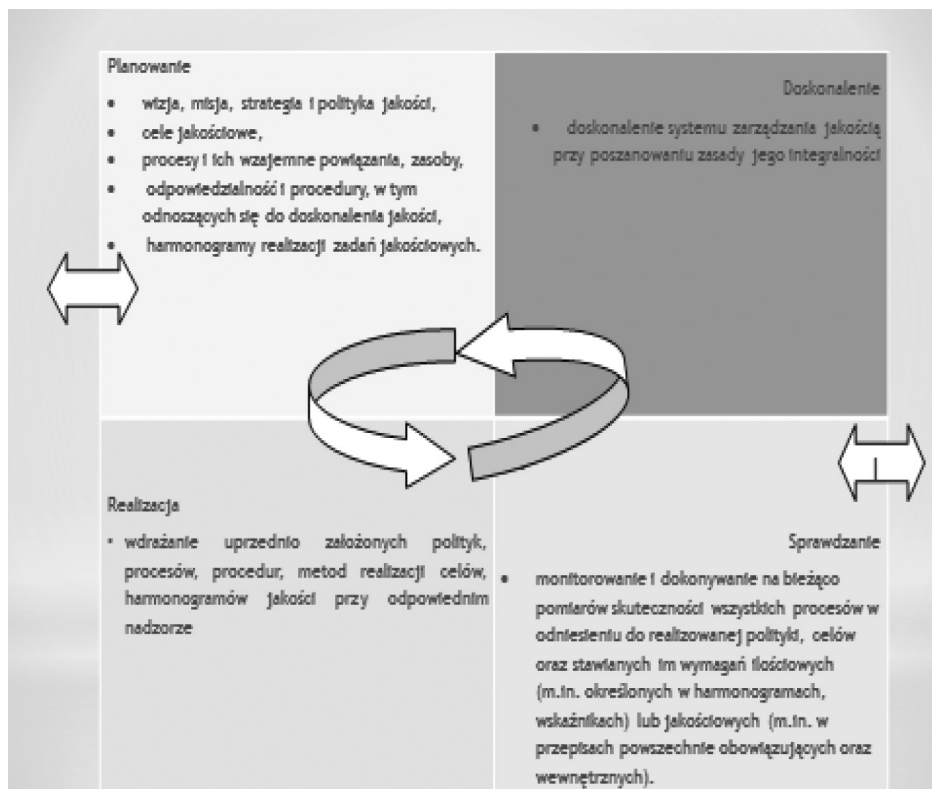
Planowanie

- wizja, misja, strategia i polityka jakości,
- cele jakościowe,
- procesy i ich wzajemne powiązania, zasoby,
- odpowiedzialność i procedury, w tym odnoszących się do doskonalenia jakości,
- harmonogramy realizacji zadań jakościowych.

Doskonalenie

- doskonalenie systemu zarządzania jakością przy poszanowaniu zasady jego integralności

Realizacja

- wdrażanie uprzednio założonych polityk, procesów, procedur, metod realizacji celów, harmonogramów jakości przy odpowiednim nadzorze

Sprawdzanie

- monitorowanie i dokonywanie na bieżąco pomiarów skuteczności wszystkich procesów w odniesieniu do realizowanej polityki, celów oraz stawianych im wymagań ilościowych (m.in. określonych w harmonogramach, wskaźnikach) lub jakościowych (m.in. w przepisach powszechnie obowiązujących oraz wewnętrznych).